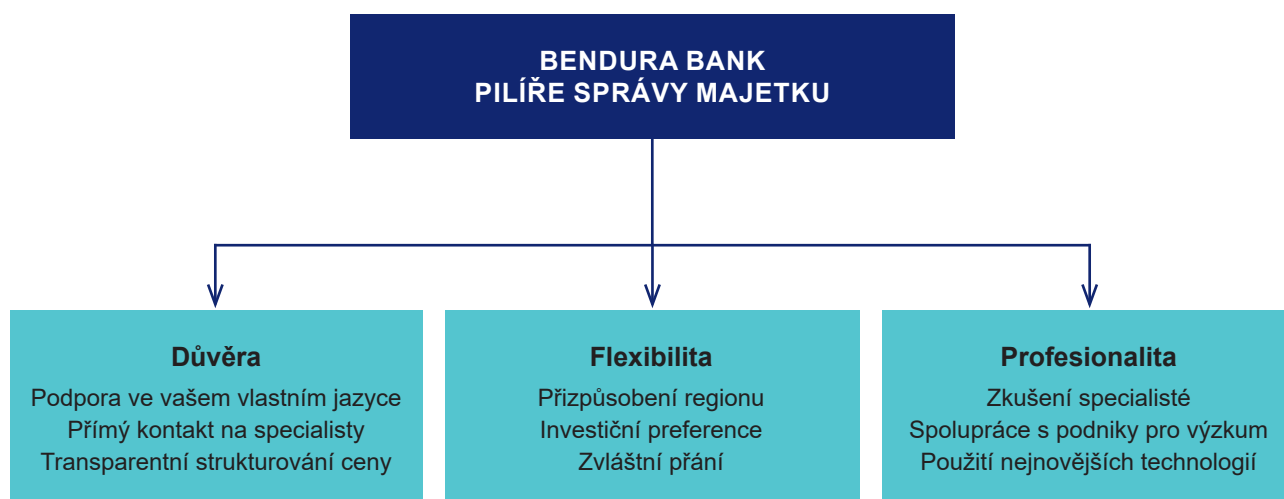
BENDURA BANK
PILÍŘE SPRÁVY MAJETKU

Důvěra
Podpora ve vašem vlastním jazyce
Přímý kontakt na specialisty
Transparentní strukturování ceny

Flexibilita
Přizpůsobení regionu
Investiční preference
Zvláštní přání

Profesionalita
Zkušení specialisté
Spolupráce s podniky pro výzkum
Použití nejnovějších technologií